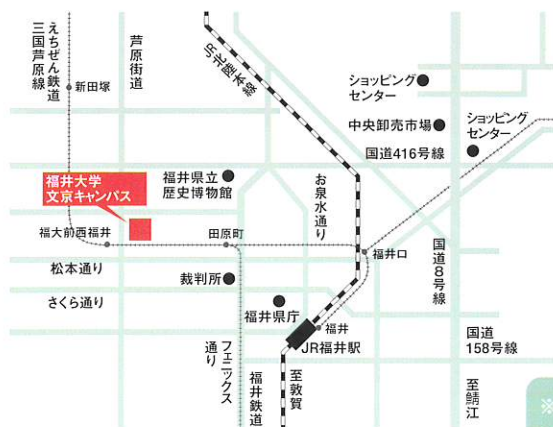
えちぜん鉄道三国芦原線
新田塚
芦原街道
JR北陸本線
ショッピングセンター
中央卸売市場
ショッピングセンター
国道416号線
福井大学文京キャンパス
福井県立歴史博物館
お泉水通り
福大前西福井
田原町
福井口
国道8号線
松本通り
裁判所
さくら通り
福井県庁
福井
JR福井駅
国道158号線
フェニックス通り
福井鉄道
至敦賀
至鯖江